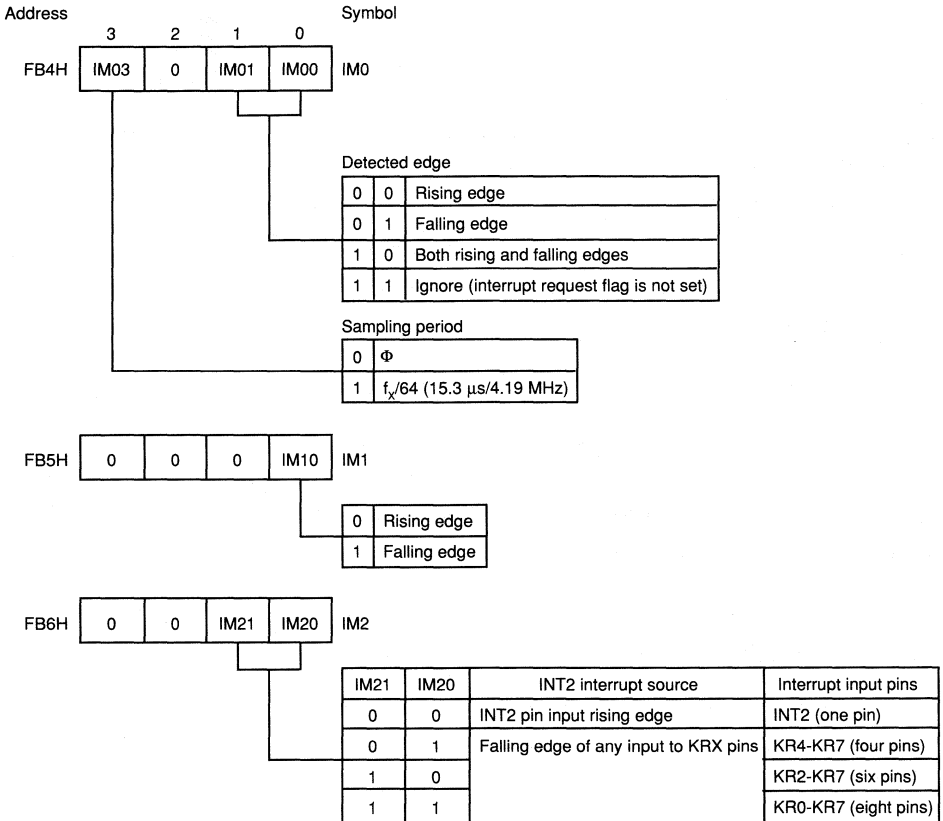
Address

Symbol

| | 3 | 2 | 1 | 0 | |
|---|---|---|---|---|---|
| FB4H | IM03 | 0 | IM01 | IM00 | IM0 |

Detected edge

| | | |
|---|---|---|
| 0 | 0 | Rising edge |
| 0 | 1 | Falling edge |
| 1 | 0 | Both rising and falling edges |
| 1 | 1 | Ignore (interrupt request flag is not set) |

Sampling period

| | |
|---|---|
| 0 | Φ |
| 1 | $f_X$/64 (15.3 μs/4.19 MHz) |

| | | | | | |
|---|---|---|---|---|---|
| FB5H | 0 | 0 | 0 | IM10 | IM1 |

| | |
|---|---|
| 0 | Rising edge |
| 1 | Falling edge |

| | | | | | |
|---|---|---|---|---|---|
| FB6H | 0 | 0 | IM21 | IM20 | IM2 |

| IM21 | IM20 | INT2 interrupt source | Interrupt input pins |
|---|---|---|---|
| 0 | 0 | INT2 pin input rising edge | INT2 (one pin) |
| 0 | 1 | Falling edge of any input to KRX pins | KR4-KR7 (four pins) |
| 1 | 0 | | KR2-KR7 (six pins) |
| 1 | 1 | | KR0-KR7 (eight pins) |